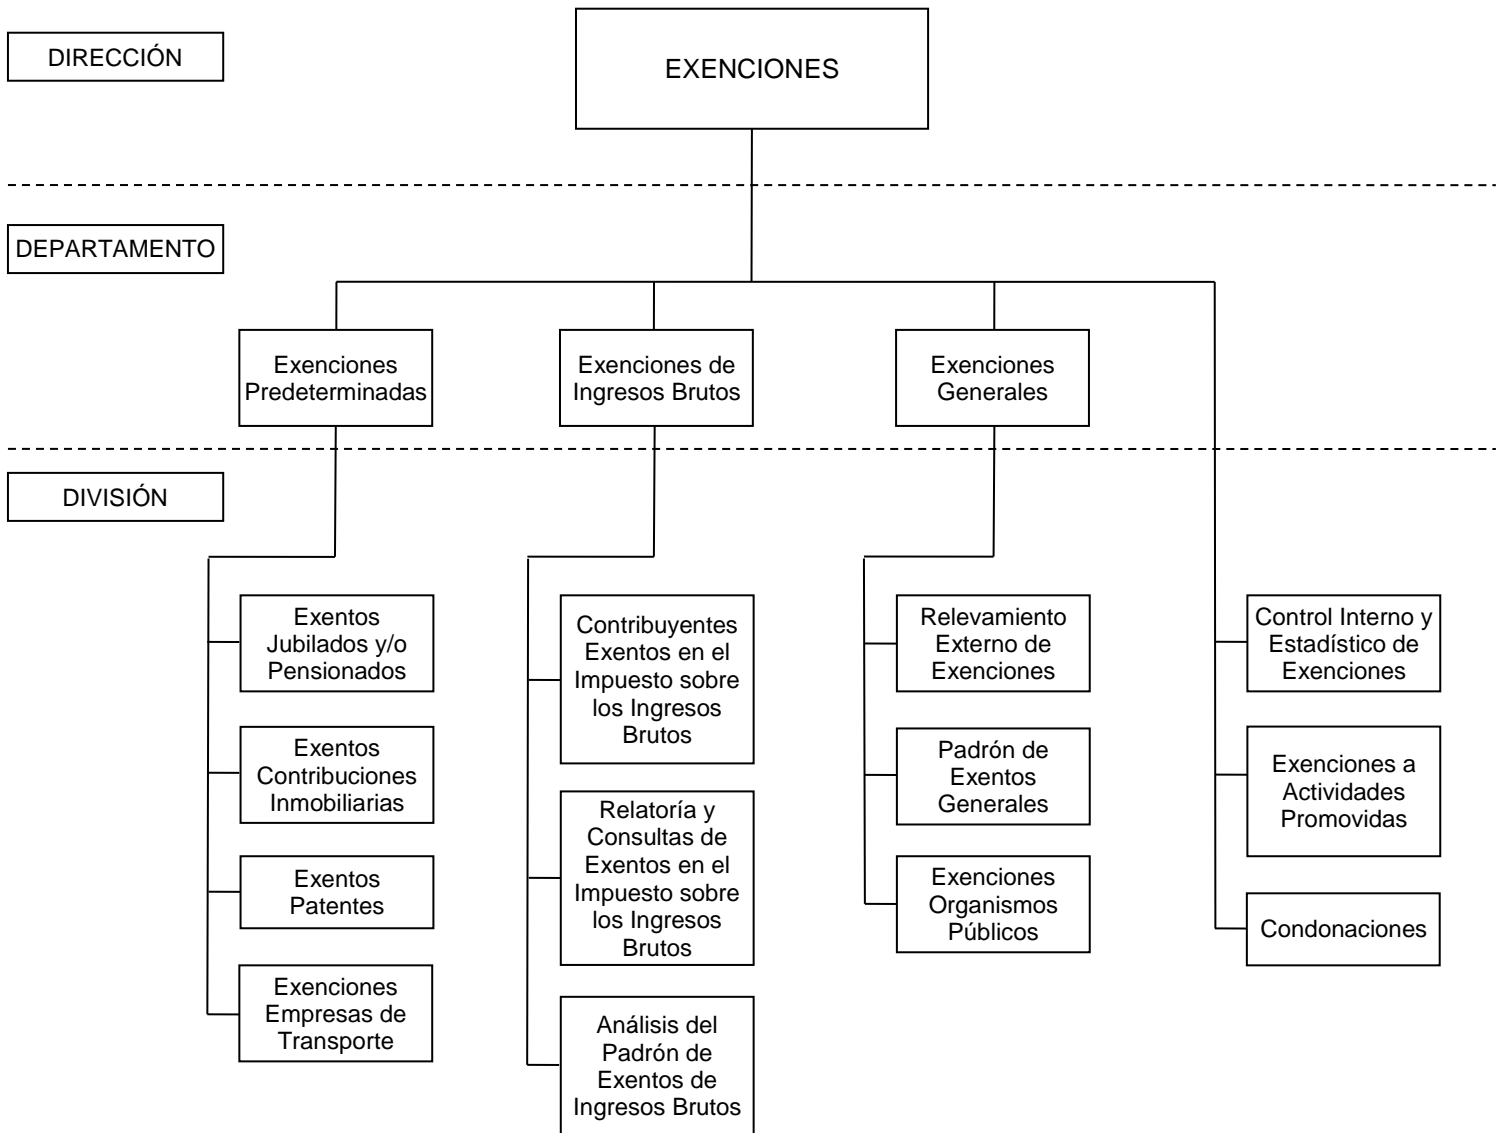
DIRECCIÓN

EXENCIONES

DEPARTAMENTO

Exenciones Predeterminadas

Exenciones de Ingresos Brutos

Exenciones Generales

DIVISIÓN

Exentos Jubilados y/o Pensionados

Exentos Contribuciones Inmobiliarias

Exentos Patentes

Exenciones Empresas de Transporte

Contribuyentes Exentos en el Impuesto sobre los Ingresos Brutos

Relatoría y Consultas de Exentos en el Impuesto sobre los Ingresos Brutos

Análisis del Padrón de Exentos de Ingresos Brutos

Relevamiento Externo de Exenciones

Padrón de Exentos Generales

Exenciones Organismos Públicos

Control Interno y Estadístico de Exenciones

Exenciones a Actividades Promovidas

Condonaciones